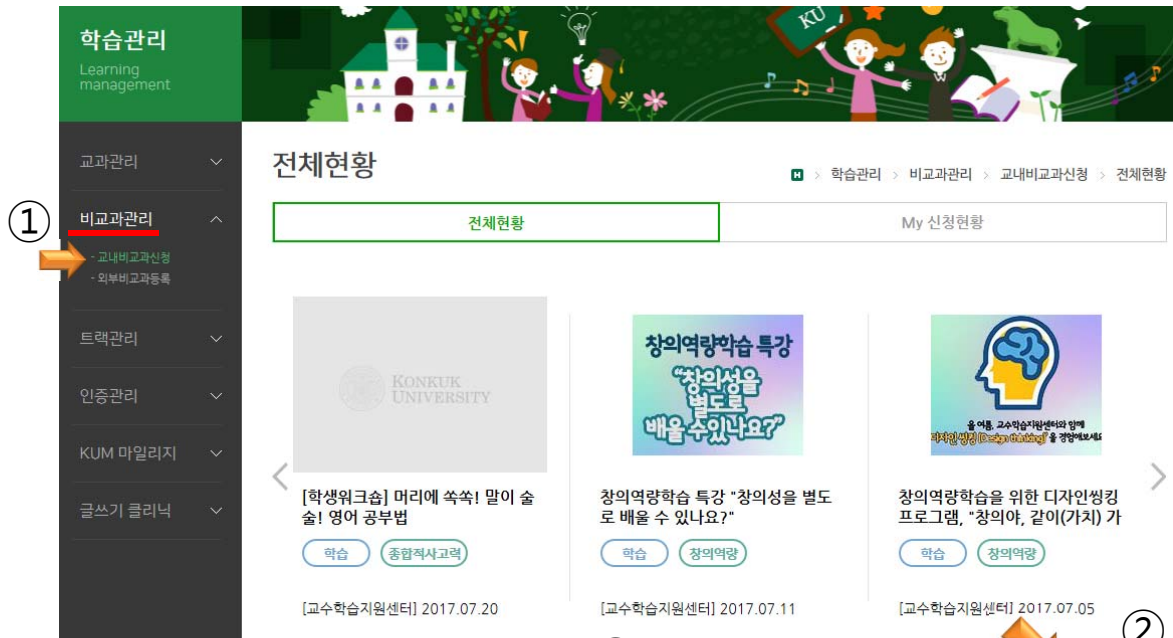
학습관리
Learning management

KU

교과관리
①
비교과관리
- 교내비교과신청
- 외부비교과등록
트랙관리
인증관리
KUM 마일리지
글쓰기 클리닉

전체현황
학습관리 > 비교과관리 > 교내비교과신청 > 전체현황

전체현황
My 신청현황

KONKUK UNIVERSITY
[학생워크숍] 머리에 쏙쏙! 말이 술술! 영어 공부법
학습
종합적사고력
[교수학습지원센터] 2017.07.20

창의역량학습 특강
"창의성을 별도로 배울 수 있나요?"
창의역량학습 특강 "창의성을 별도로 배울 수 있나요?"
학습
창의역량
[교수학습지원센터] 2017.07.11

올 여름, 교수학습지원센터와 함께 디자인씽킹 (Design thinking) 을 경험해보세요!
창의역량학습을 위한 디자인씽킹 프로그램, "창의야, 같이(가치) 가
학습
창의역량
[교수학습지원센터] 2017.07.05
②